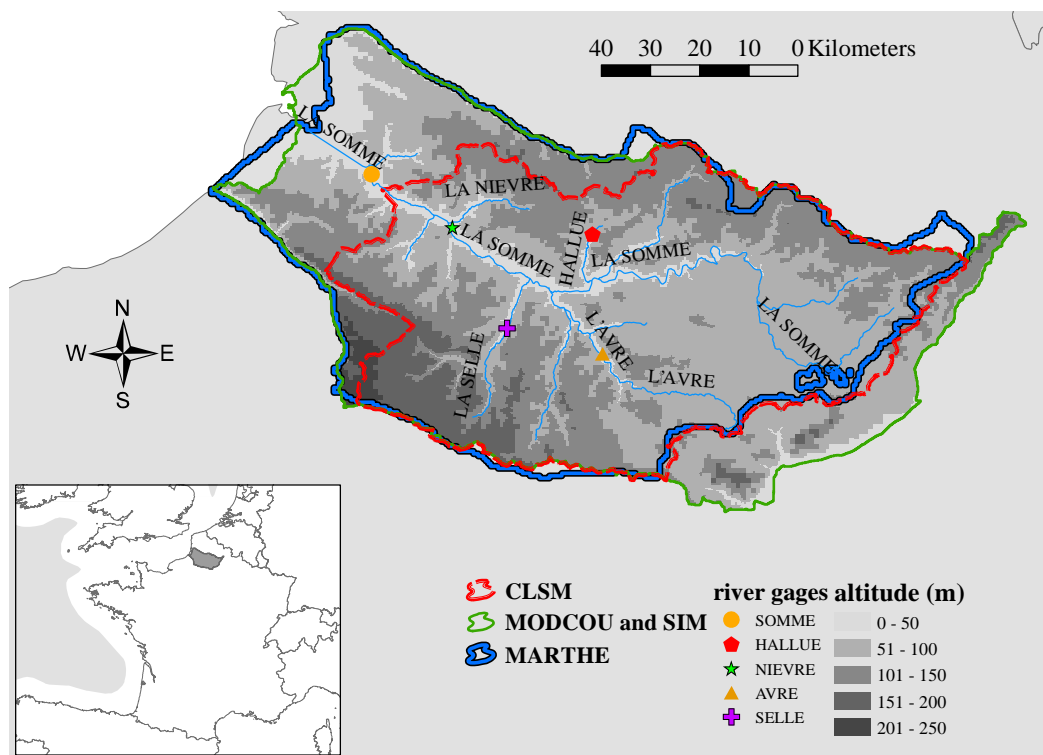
40 30 20 10 0 Kilometers

LA SOMME
LA NIEVRE
LA SOMME
HALLUE
LA SOMME
LA SOMME
L'AVRE
L'AVRE
LA SELLE

N
W
E
S

CLSM
MODCOU and SIM
MARTHE

river gages altitude (m)
SOMME
HALLUE
NIEVRE
AVRE
SELLE
0 - 50
51 - 100
101 - 150
151 - 200
201 - 250